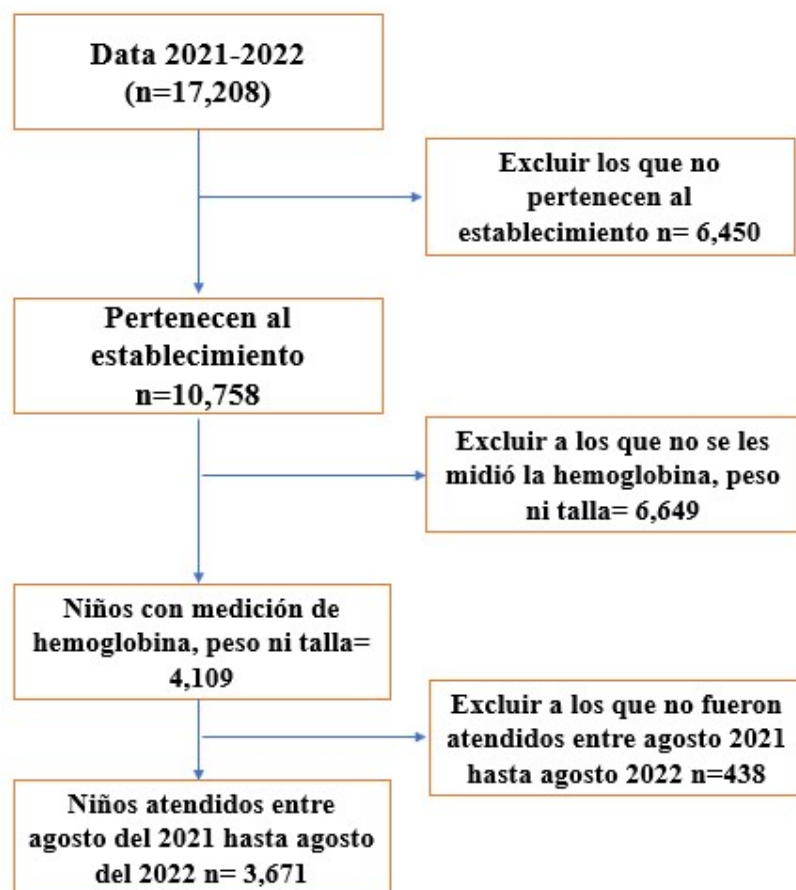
Data 2021-2022
(n=17,208)

Excluir los que no pertenecen al establecimiento n= 6,450

Pertenecen al establecimiento n=10,758

Excluir a los que no se les midió la hemoglobina, peso ni talla= 6,649

Niños con medición de hemoglobina, peso ni talla= 4,109

Excluir a los que no fueron atendidos entre agosto 2021 hasta agosto 2022 n=438

Niños atendidos entre agosto del 2021 hasta agosto del 2022 n= 3,671